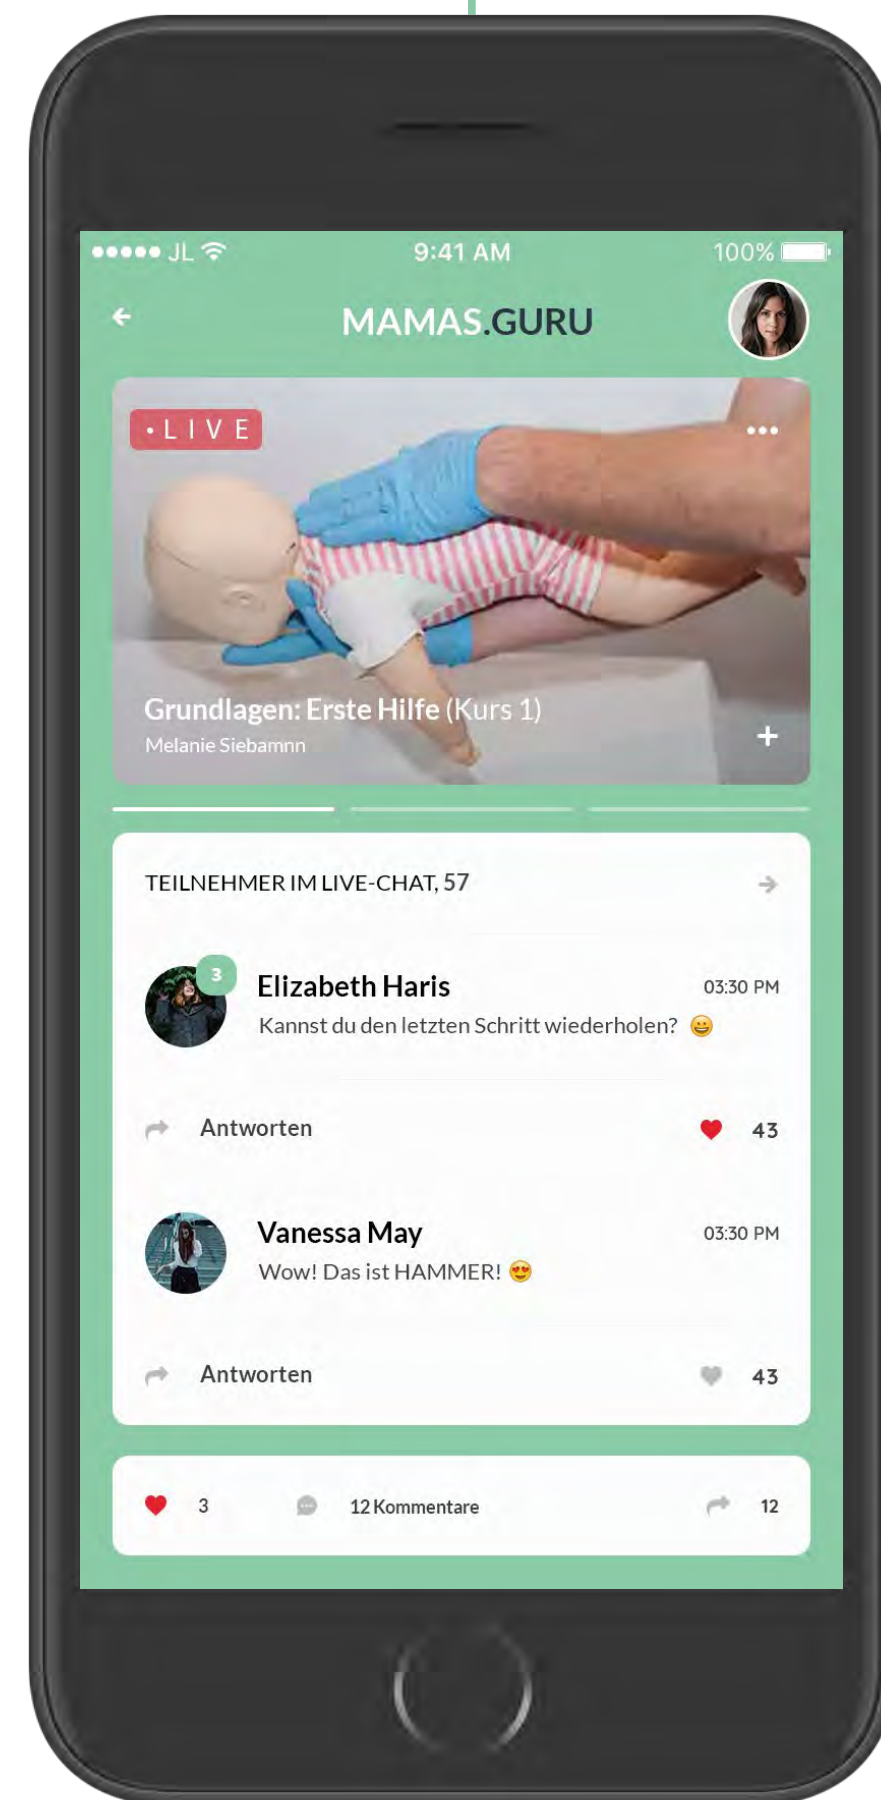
●●●●● JL
9:41 AM
100%

MAMAS.GURU

• LIVE
•••

Grundlagen: Erste Hilfe (Kurs 1)
Melanie Siebamnn
+

TEILNEHMER IM LIVE-CHAT, 57

3
Elizabeth Haris
03:30 PM
Kannst du den letzten Schritt wiederholen? 😄

Antworten
43

Vanessa May
03:30 PM
Wow! Das ist HAMMER! 😍

Antworten
43

3
12 Kommentare
12